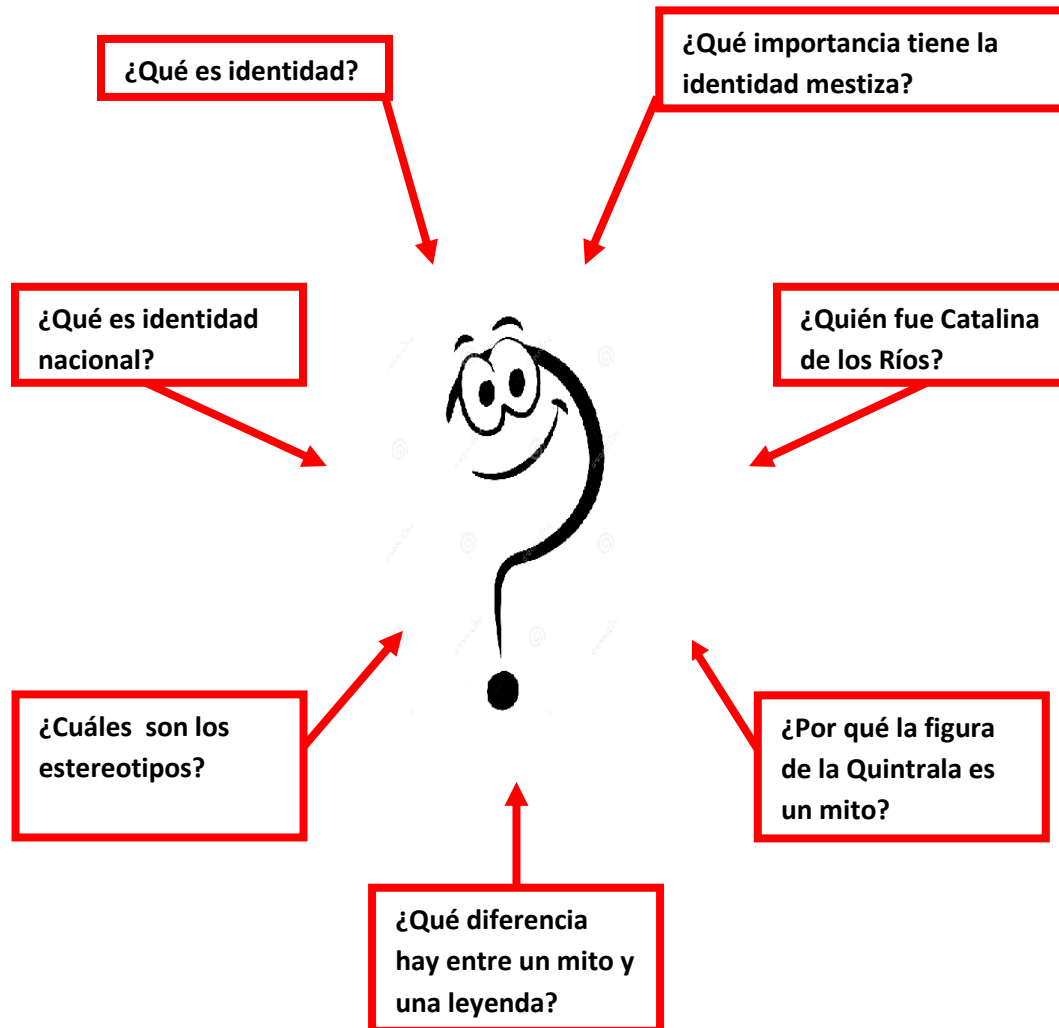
¿Qué es identidad?

¿Qué importancia tiene la identidad mestiza?

¿Qué es identidad nacional?

¿Quién fue Catalina de los Ríos?

¿Cuáles son los estereotipos?

¿Por qué la figura de la Quintrala es un mito?

¿Qué diferencia hay entre un mito y una leyenda?